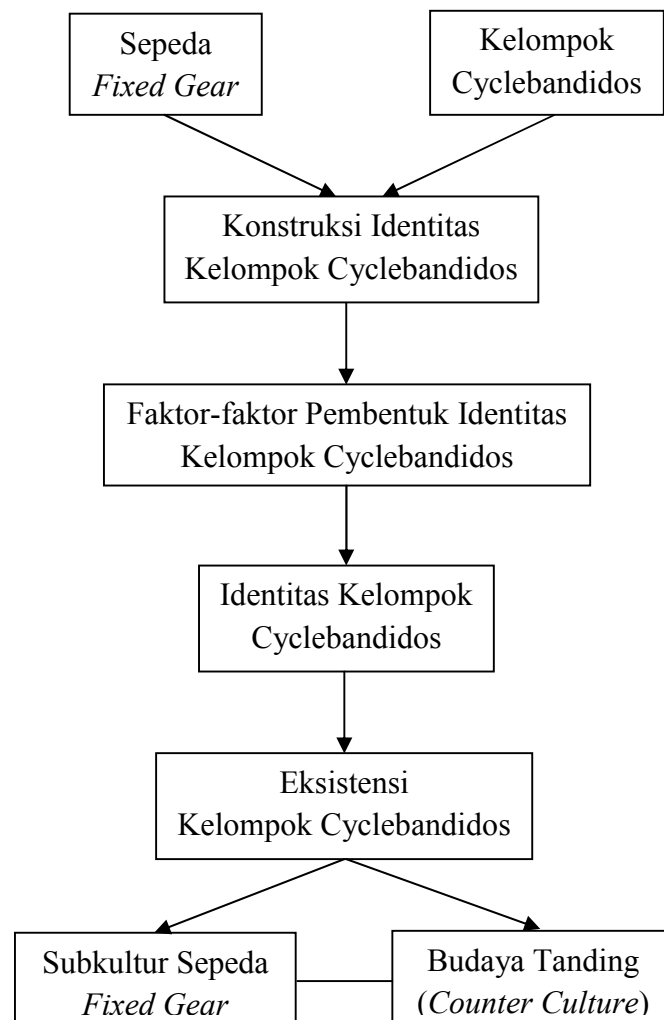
Sepeda
*Fixed Gear*

Kelompok
Cyclebandidos

Konstruksi Identitas
Kelompok Cyclebandidos

Faktor-faktor Pembentuk Identitas
Kelompok Cyclebandidos

Identitas Kelompok
Cyclebandidos

Eksistensi
Kelompok Cyclebandidos

Subkultur Sepeda
*Fixed Gear*

Budaya Tanding
(*Counter Culture*)